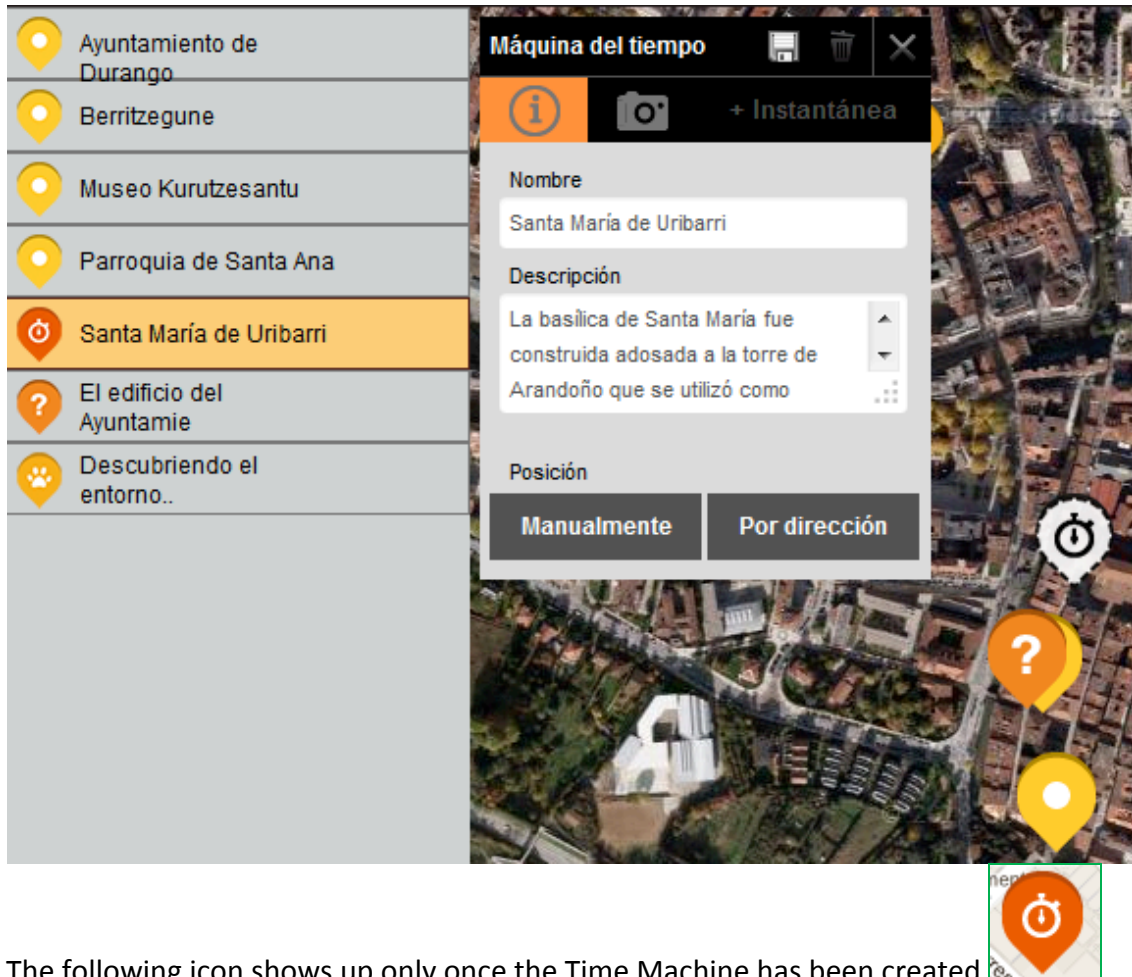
Ayuntamiento de Durango

Berritzegune

Museo Kurutzesantu

Parroquia de Santa Ana

Santa María de Uribarri

El edificio del Ayuntamie

Descubriendo el entorno..

Máquina del tiempo

+ Instantánea

Nombre

Santa María de Uribarri

Descripción

La basílica de Santa María fue construida adosada a la torre de Arandoño que se utilizó como

Posición

Manualmente

Por dirección

The following icon shows up only once the Time Machine has been created